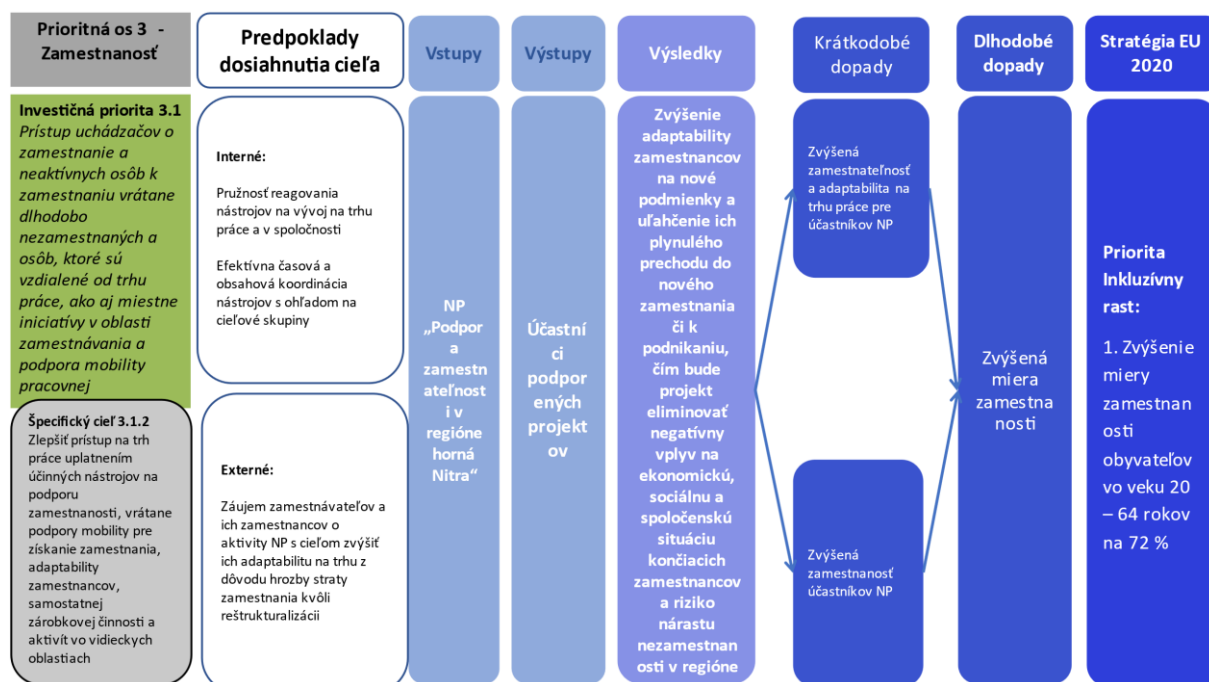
Prioritná os 3 - Zamestnanosť

Predpoklady dosiahnutia cieľa

Vstupy

Výstupy

Výsledky

Krátkodobé dopady

Dlhodobé dopady

Stratégia EU 2020

Investičná priorita 3.1
Prístup uchádzačov o zamestnanie a neaktívnych osôb k zamestnaniu vrátane dlhodobo nezamestnaných a osôb, ktoré sú vzdialené od trhu práce, ako aj miestne iniciatívy v oblasti zamestnávania a podpora mobility pracovnej

Špecifický cieľ 3.1.2
Zlepšiť prístup na trh práce uplatnením účinných nástrojov na podporu zamestnanosti, vrátane podpory mobility pre získanie zamestnania, adaptability zamestnancov, samostatnej zárobkovej činnosti a aktív vo vidieckych oblastiach

Interné:

Pružnosť reagovania nástrojov na vývoj na trhu práce a v spoločnosti

Efektívna časová a obsahová koordinácia nástrojov s ohľadom na cieľové skupiny

Externé:

Záujem zamestnávateľov a ich zamestnancov o aktivity NP s cieľom zvýšiť ich adaptabilitu na trhu z dôvodu hrozby straty zamestnania kvôli reštrukturalizácii

NP „Podpora zamestnateľnosti v regióne horná Nitra“

Účastníci podporených projektov

Zvýšenie adaptability zamestnancov na nové podmienky a uľahčenie ich plynulého prechodu do nového zamestnania či k podnikaniu, čím bude projekt eliminovať negatívny vplyv na ekonomickú, sociálnu a spoločenskú situáciu končiacich zamestnancov a riziko nárastu nezamestnanosti v regióne

Zvýšená zamestnateľnosť a adaptabilita na trhu práce pre účastníkov NP

Zvýšená zamestnanosť účastníkov NP

Zvýšená miera zamestnanosti

Priorita Inkluzívny rast:

1. Zvýšenie miery zamestnanosti obyvateľov vo veku 20 – 64 rokov na 72 %